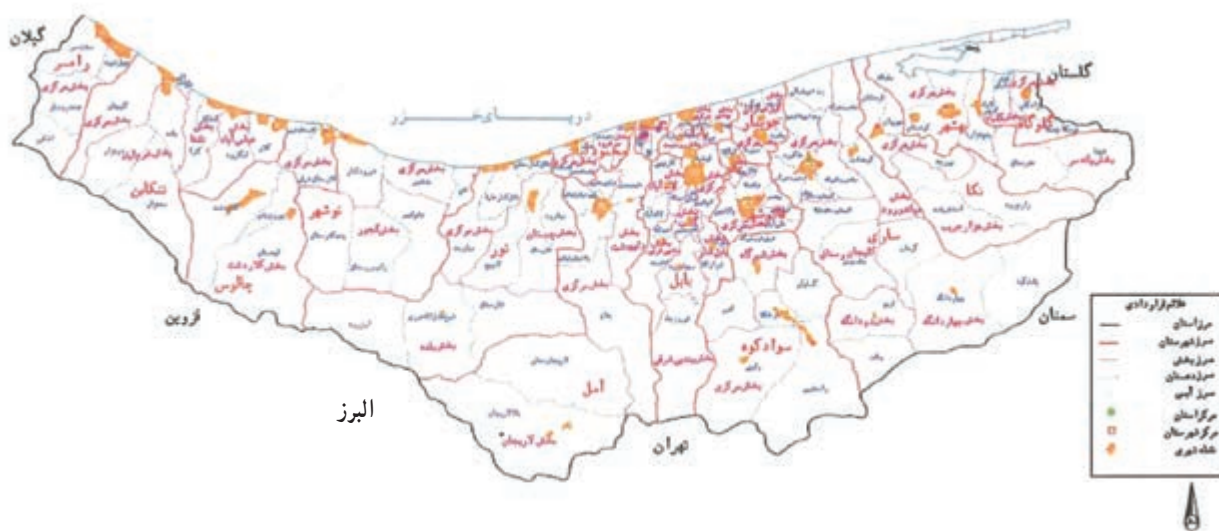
گیلان
رامسر
بخش مرکزی
دریای خزر
گلستان
بخش مرکزی
نوشهر
بهشهر
گلوگاه
تنکابن
نوشهر
بخش مرکزی
نور
ساری
نکا
چالوس
قزوین
بابل
سوادکوه
آمل
بخش مرکزی
سمنان
البرز
تهران
علائم قراردادی
مرز استان
مرز شهرستان
مرز بخش
مرز دهستان
مرز آبی
مرکز استان
مرکز شهرستان
نقاط شهری